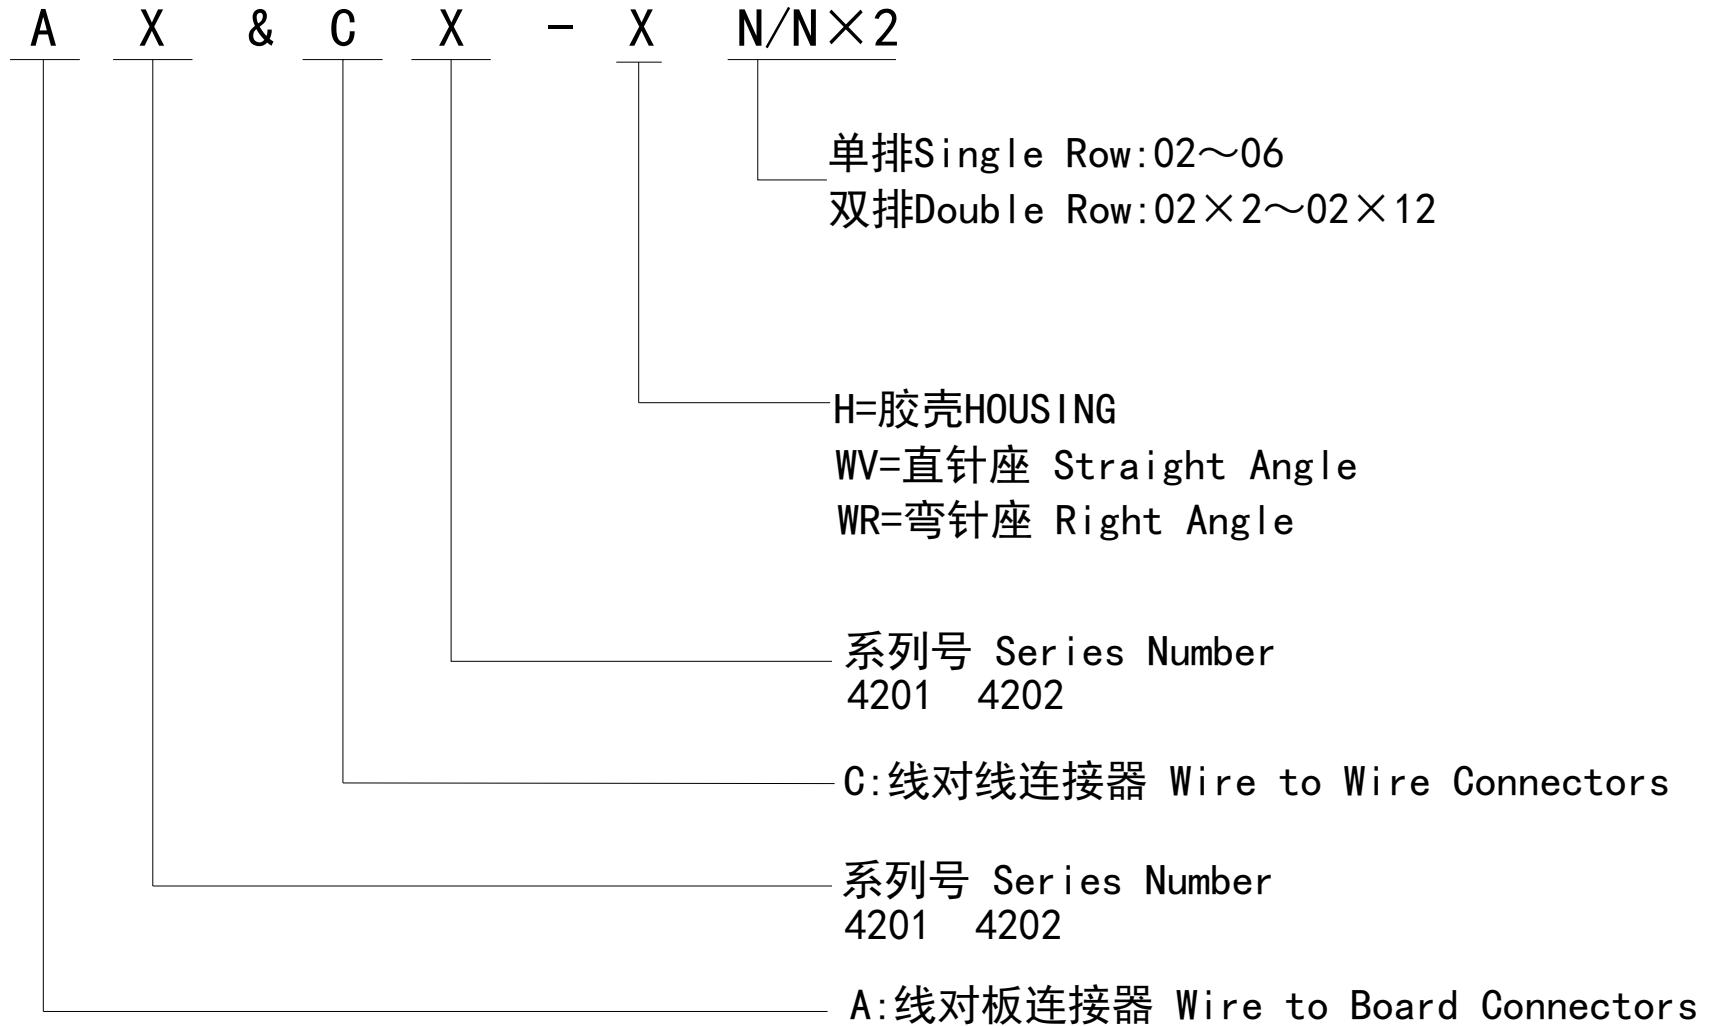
A X & C X - X N/N×2

单排Single Row:02～06
双排Double Row:02×2～02×12

H=胶壳HOUSING
WV=直针座 Straight Angle
WR=弯针座 Right Angle

系列号 Series Number
4201 4202

C:线对线连接器 Wire to Wire Connectors

系列号 Series Number
4201 4202

A:线对板连接器 Wire to Board Connectors